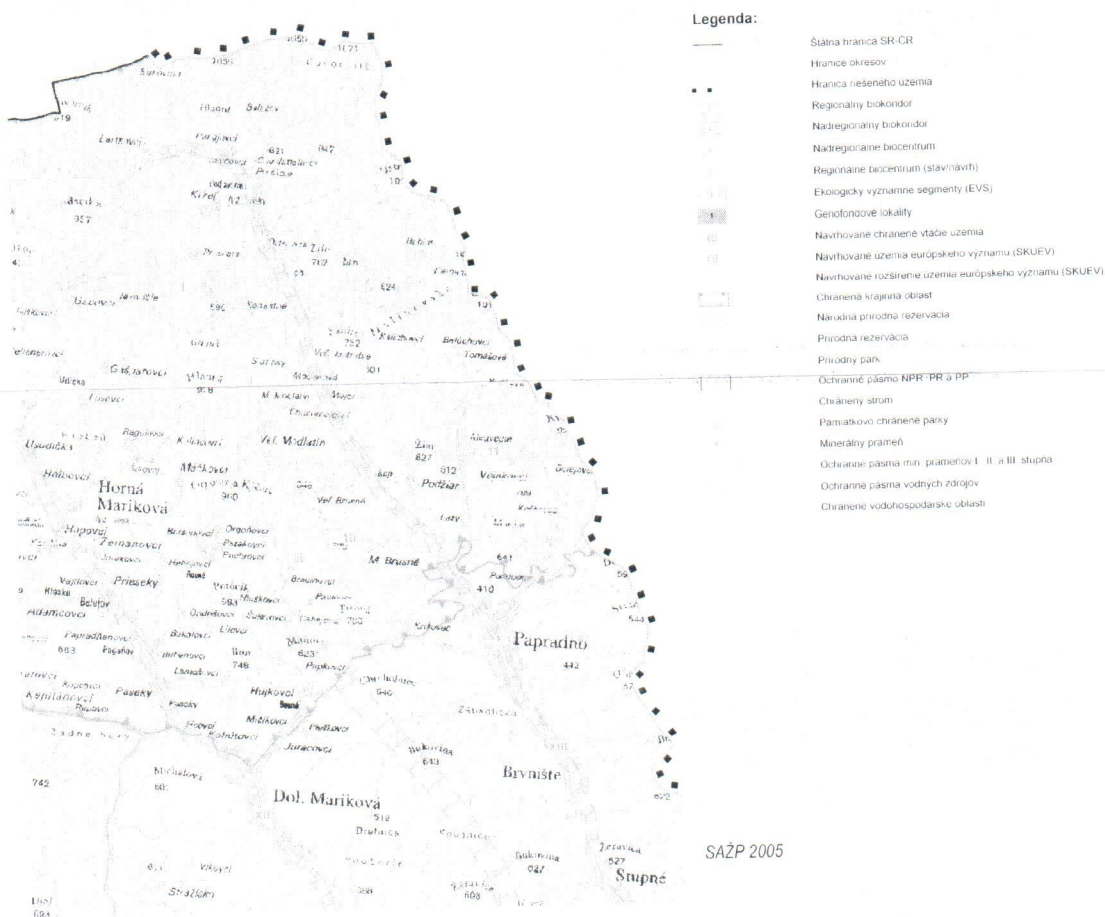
Legenda:

Štátna hranica SR-ČR
Hranice okresov
Hranica riešeného územia
Regionálny biokoridor
Nadregionálny biokoridor
Nadregionálne biocentrum
Regionálne biocentrum (stav/návrh)
Ekologicky významné segmenty (EVS)
Genofondové lokality
Navrhované chránené vtáčie územia
Navrhované územia európskeho významu (SKUEV)
Navrhované rozšírenie územia európskeho významu (SKUEV)
Chránená krajinná oblasť
Národná prírodná rezervácia
Prírodná rezervácia
Prírodný park
Ochranné pásmo NPR, PR a PP
Chránený strom
Pamiatkovo chránené parky
Minerálny prameň
Ochranné pásma min. prameňov I., II. a III. stupňa
Ochranné pásma vodných zdrojov
Chránené vodohospodárske oblasti

Horná Mariková
Papradno
Brvnište
Dol. Mariková
Stupné
Podžiar
M. Brusné
Vel. Medlatin
Priesecky
Zemanovci
Harpovci
Holbovci
Adamcovci
Pasecky
Hujkovci
Juracovci
Bukovina
Michalová
Kyselá
Zátuaišťa
Zábava
Papradňanovci
Paseky
Bakalovci
Lanovci
Orgoňovci
Kolnikovci
Stratiská
Drahaca
Bukovina
Vel. Brusné
Lazy
Podjavorie
Tomášové
Belčichovci
Biele
Gazovci
Lantkovci
Beláková
Mazúrovci
Jasenica
Zádné hory
1071
1035
621
647
957
752
808
624
701
827
612
940
646
641
410
583
746
623
640
442
643
512
527
742
683
693
919
702
544
692
SAŽP 2005